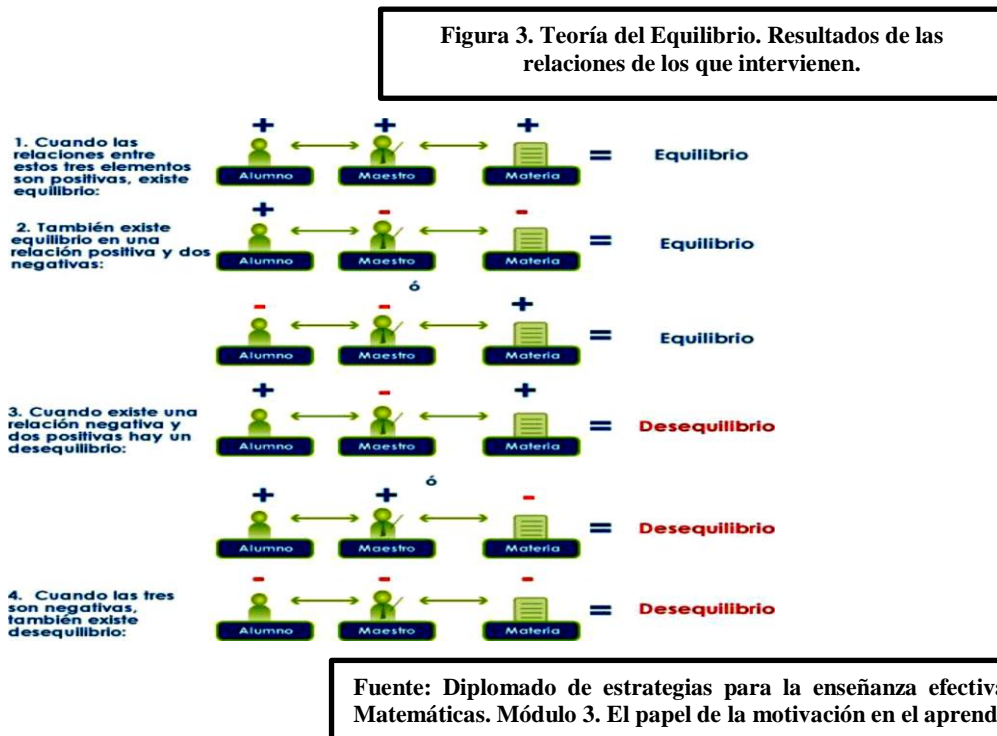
Figura 3. Teoría del Equilibrio. Resultados de las relaciones de los que intervienen.

1. Cuando las relaciones entre estos tres elementos son positivas, existe equilibrio:

+ Alumno + Maestro + Materia = Equilibrio

2. También existe equilibrio en una relación positiva y dos negativas:

+ Alumno - Maestro - Materia = Equilibrio

ó

- Alumno - Maestro + Materia = Equilibrio

3. Cuando existe una relación negativa y dos positivas hay un desequilibrio:

+ Alumno - Maestro + Materia = Desequilibrio

ó

+ Alumno + Maestro - Materia = Desequilibrio

4. Cuando las tres son negativas, también existe desequilibrio:

- Alumno - Maestro - Materia = Desequilibrio

Fuente: Diplomado de estrategias para la enseñanza efectiva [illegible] Matemáticas. Módulo 3. El papel de la motivación en el aprend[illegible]